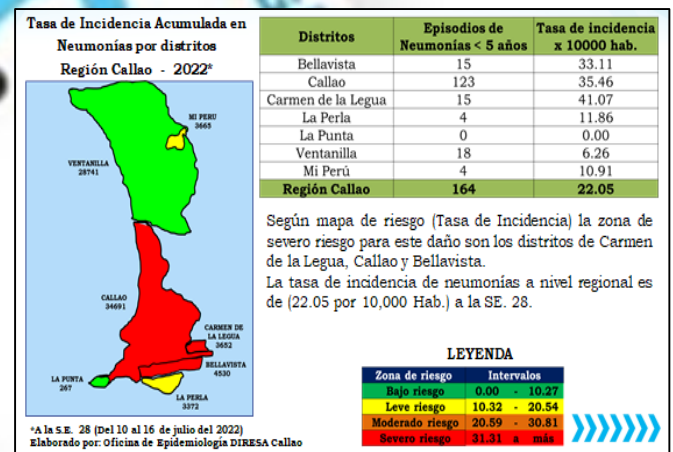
Tasa de Incidencia Acumulada en Neumonías por distritos
Región Callao - 2022*

MI PERU
3665

VENTANILLA
28741

CALLAO
34691

CARMEN DE LA LEGUA
3652

BELLAVISTA
4530

LA PUNTA
267

LA PERLA
3372

*A la S.E. 28 (Del 10 al 16 de julio del 2022)
Elaborado por: Oficina de Epidemiología DIRESA Callao

| Distritos | Episodios de Neumonías < 5 años | Tasa de incidencia x 10000 hab. |
|---|---|---|
| Bellavista | 15 | 33.11 |
| Callao | 123 | 35.46 |
| Carmen de la Legua | 15 | 41.07 |
| La Perla | 4 | 11.86 |
| La Punta | 0 | 0.00 |
| Ventanilla | 18 | 6.26 |
| Mi Perú | 4 | 10.91 |
| Región Callao | 164 | 22.05 |

Según mapa de riesgo (Tasa de Incidencia) la zona de severo riesgo para este daño son los distritos de Carmen de la Legua, Callao y Bellavista.
La tasa de incidencia de neumonías a nivel regional es de (22.05 por 10,000 Hab.) a la SE. 28.

LEYENDA

| Zona de riesgo | Intervalos |
|---|---|
| Bajo riesgo | 0.00 - 10.27 |
| Leve riesgo | 10.32 - 20.54 |
| Moderado riesgo | 20.59 - 30.81 |
| Severo riesgo | 31.31 a más |